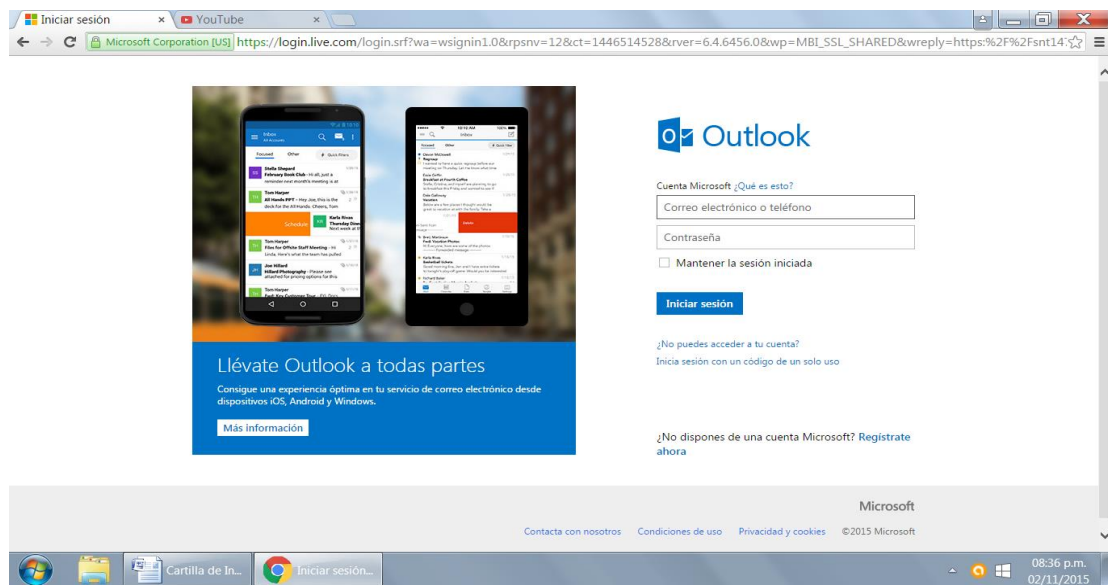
Iniciar sesión × YouTube ×

Microsoft Corporation [US] https://login.live.com/login.srf?wa=wsignin1.0&rpsnv=12&ct=1446514528&rver=6.4.6456.0&wp=MBI_SSL_SHARED&wreply=https:%2F%2Fsnt14

Inbox
All Accounts
Focused Other Quick Filters
Stella Chapard
February Book Club - Hi all, just a reminder next month's meeting is at
Tom Harper
All Hands PPT - Hey Joe, this is the deck for the All Hands. Cheers, Tom
Schedule
Karla Rivas
Thursday Dinner
Next week at
Tom Harper
Files for Offsite Staff Meeting
Linda, Here's what the team has pulled
Joe Hillard
Hilliard Photography - Please see attached for pricing options for this
Tom Harper

Outlook

Cuenta Microsoft ¿Qué es esto?
Correo electrónico o teléfono
Contraseña
Mantener la sesión iniciada
Iniciar sesión

¿No puedes acceder a tu cuenta?
Inicia sesión con un código de un solo uso

Llévate Outlook a todas partes
Consigue una experiencia óptima en tu servicio de correo electrónico desde dispositivos iOS, Android y Windows.
Más información

¿No dispones de una cuenta Microsoft? Regístrate ahora

Microsoft
Contacta con nosotros Condiciones de uso Privacidad y cookies ©2015 Microsoft

Cartilla de In... Iniciar sesión...
08:36 p.m.
02/11/2015